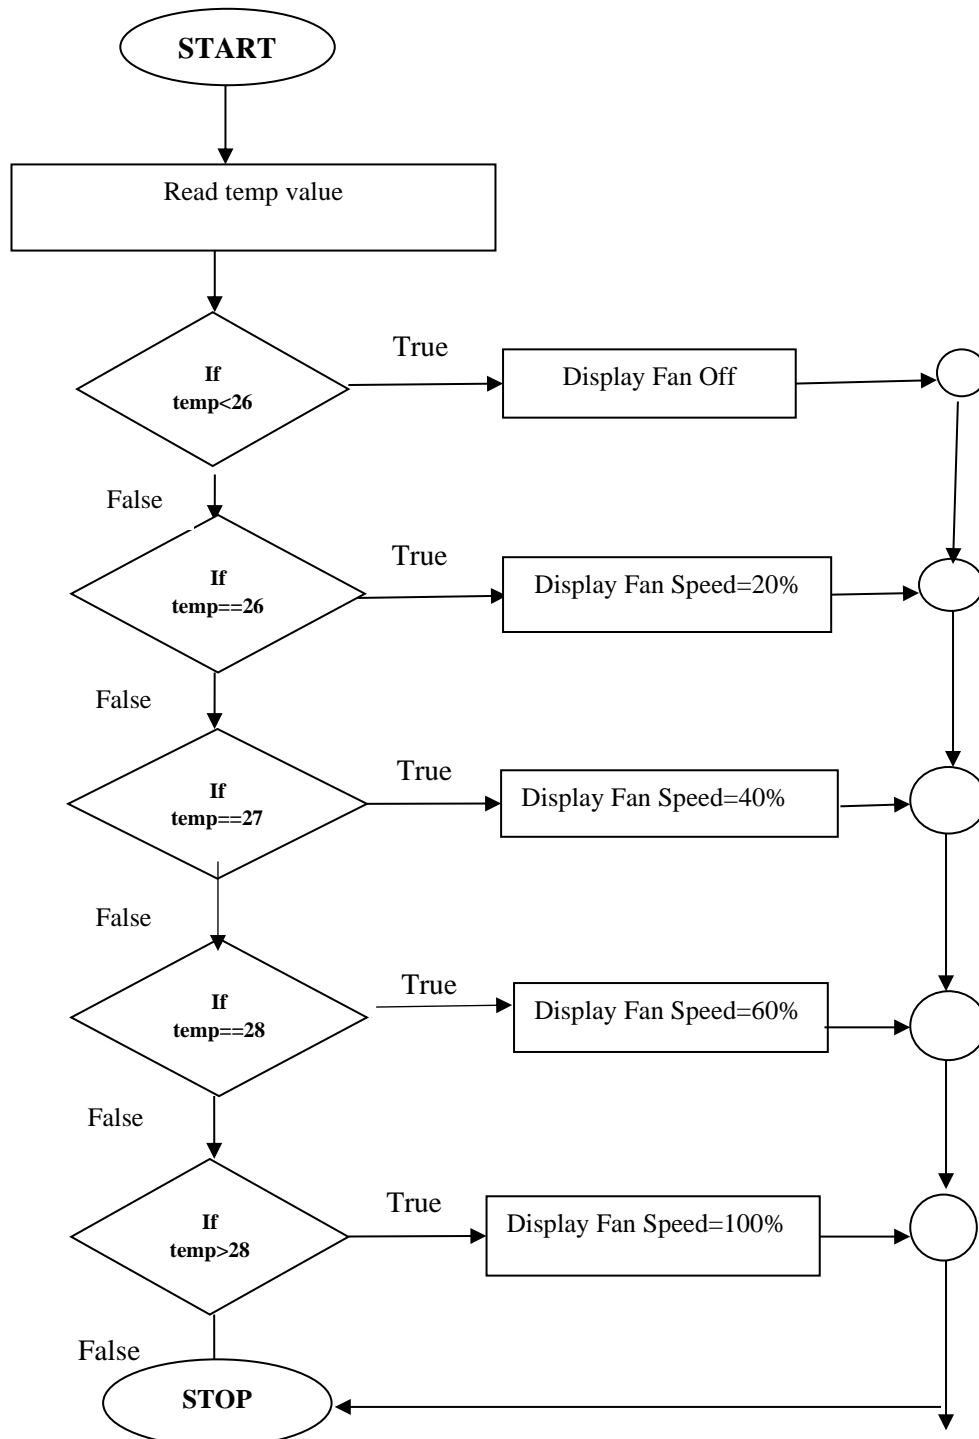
START

Read temp value

If temp<26

True

Display Fan Off

False

If temp==26

True

Display Fan Speed=20%

False

If temp==27

True

Display Fan Speed=40%

False

If temp==28

True

Display Fan Speed=60%

False

If temp>28

True

Display Fan Speed=100%

False

STOP